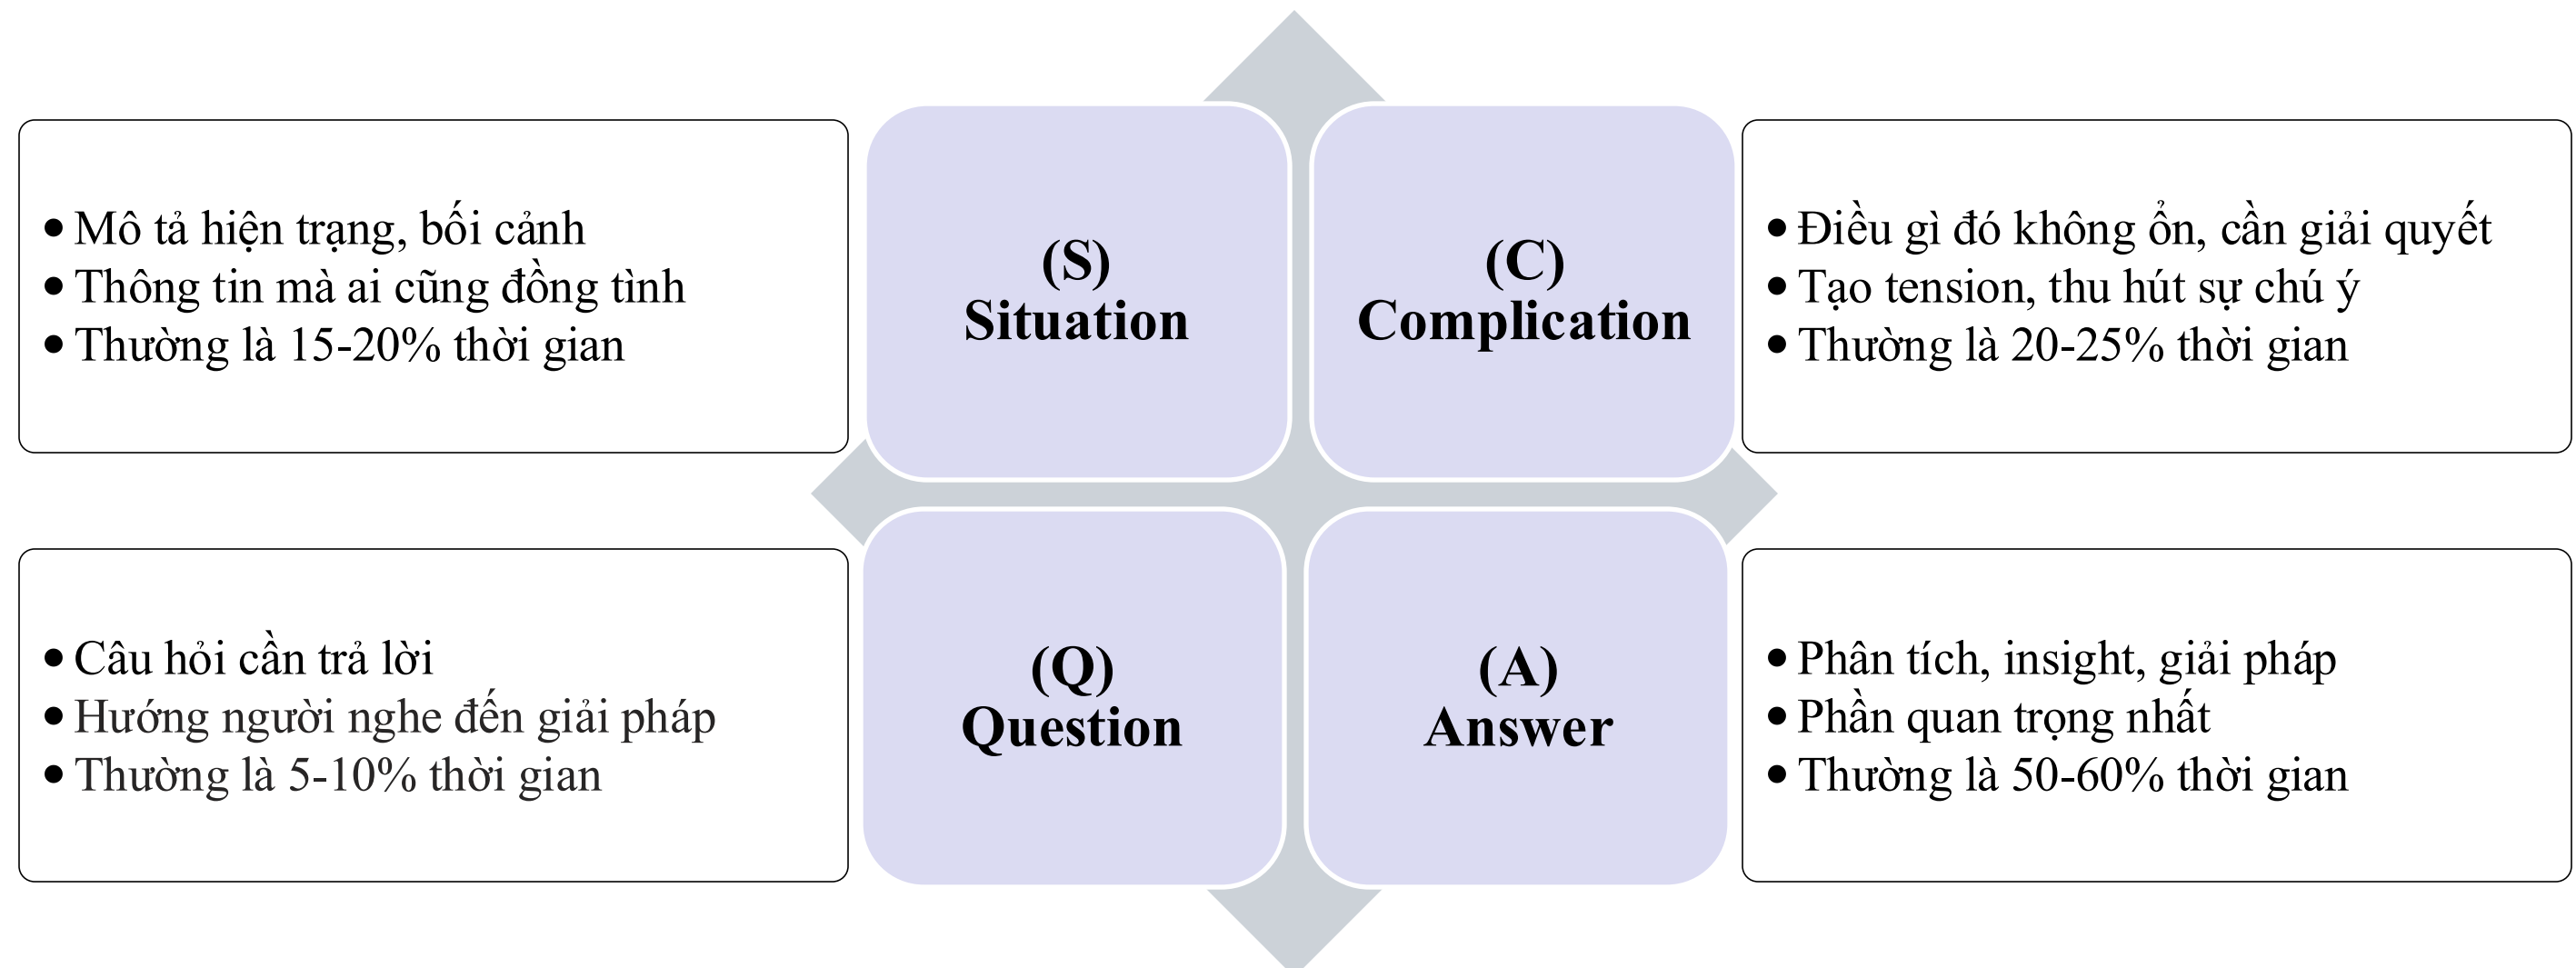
- Mô tả hiện trạng, bối cảnh
- Thông tin mà ai cũng đồng tình
- Thường là 15-20% thời gian

(S) Situation

(C) Complication

- Điều gì đó không ổn, cần giải quyết
- Tạo tension, thu hút sự chú ý
- Thường là 20-25% thời gian

- Câu hỏi cần trả lời
- Hướng người nghe đến giải pháp
- Thường là 5-10% thời gian

(Q) Question

(A) Answer

- Phân tích, insight, giải pháp
- Phần quan trọng nhất
- Thường là 50-60% thời gian